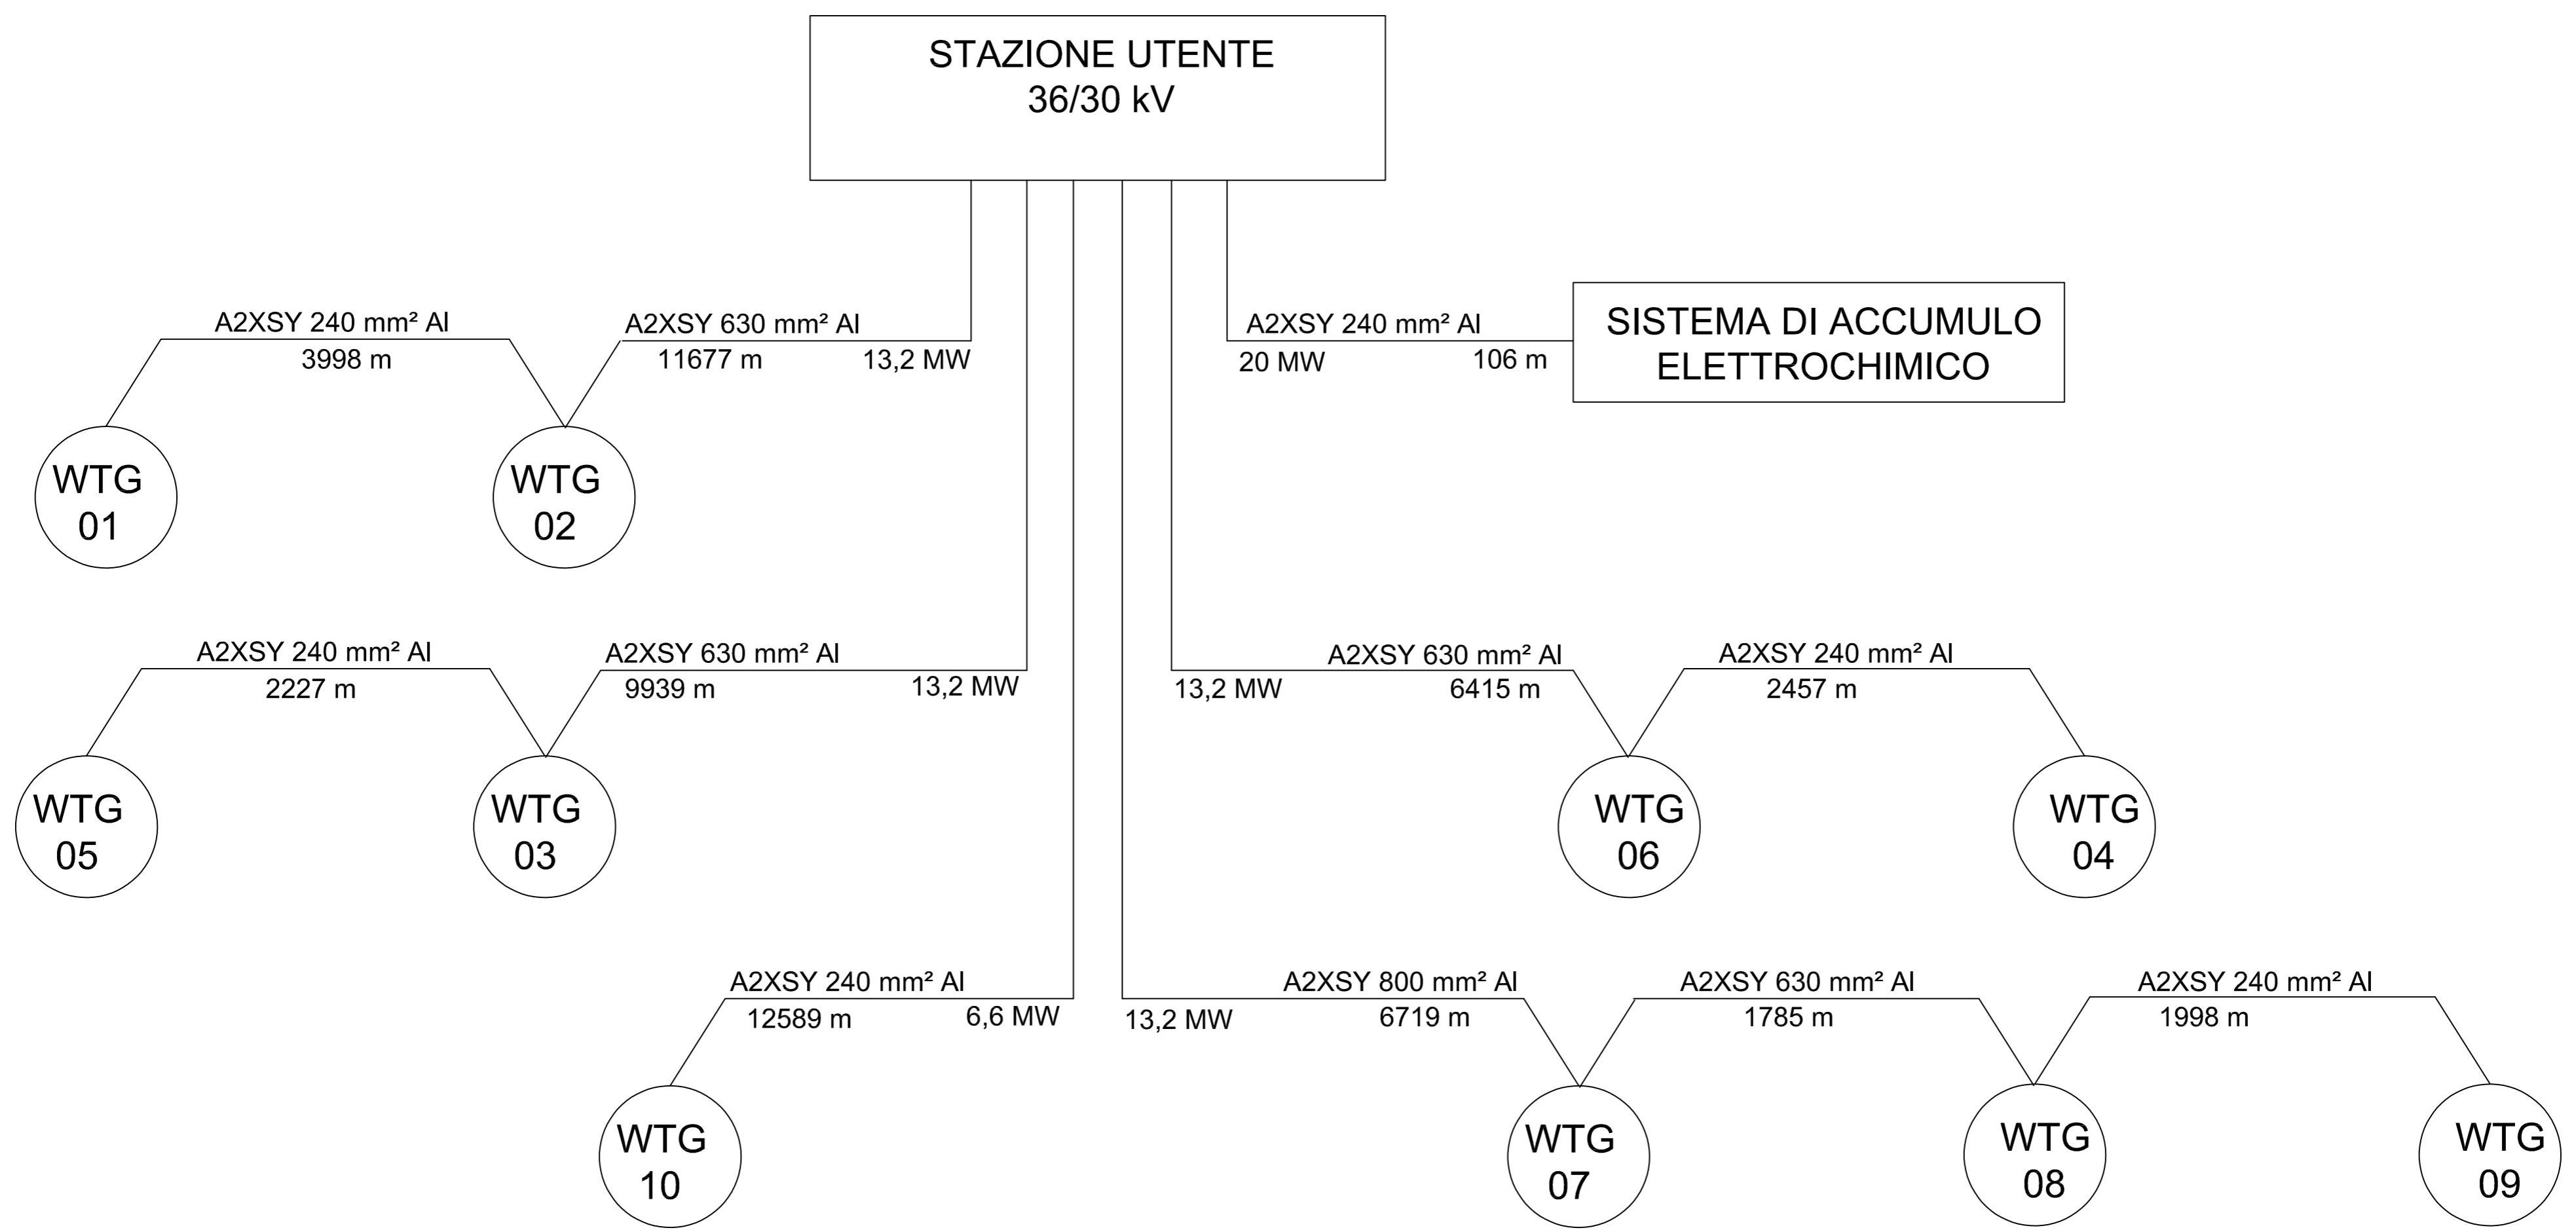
STAZIONE UTENTE
36/30 kV

A2XSY 240 mm² Al
3998 m

A2XSY 630 mm² Al
11677 m
13,2 MW

A2XSY 240 mm² Al
20 MW
106 m

SISTEMA DI ACCUMULO
ELETTROCHIMICO

WTG 01

WTG 02

A2XSY 240 mm² Al
2227 m

A2XSY 630 mm² Al
9939 m
13,2 MW

13,2 MW
A2XSY 630 mm² Al
6415 m

A2XSY 240 mm² Al
2457 m

WTG 05

WTG 03

WTG 06

WTG 04

A2XSY 240 mm² Al
12589 m
6,6 MW

13,2 MW
A2XSY 800 mm² Al
6719 m

A2XSY 630 mm² Al
1785 m

A2XSY 240 mm² Al
1998 m

WTG 10

WTG 07

WTG 08

WTG 09